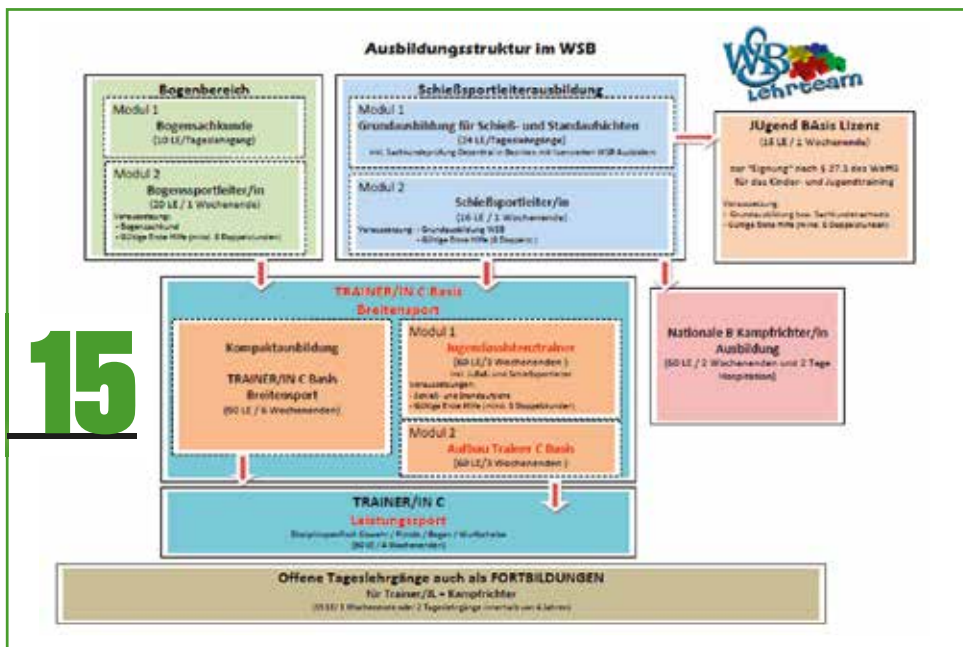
Ausbildungsstruktur im WSB

WSB Lehrteam

15

Bogenbereich

Modul 1
Bogensachkunde
(10 LE/Tageslehrgang)

Modul 2
Bogensportleiter/in
(20 LE / 1 Wochenende)
Voraussetzung:
- Bogensachkunde
- Gültige Erste Hilfe (mind. 8 Doppelstunden)

Schießsportleiterausbildung

Modul 1
Grundausbildung für Schieß- und Standaufsichten
(24 LE/Tageslehrgänge)
inkl. Sachkundeprüfung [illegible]

Modul 2
Schießsportleiter/in
(16 LE / 1 Wochenende)
Voraussetzung: - Grundausbildung WSB
- Gültige Erste Hilfe (8 Doppelstd.)

JUgend BAsis Lizenz
(16 LE / 1 Wochenende)
zur "Eignung" nach § 27.3 des WaffG für das Kinder- und Jugendtraining
Voraussetzung:
- Grundausbildung bzw. Sachkundenachweis
- Gültige Erste Hilfe (mind. 8 Doppelstunden)

TRAINER/IN C Basis
Breitensport

Kompaktausbildung

TRAINER/IN C Basis
Breitensport
(60 LE / 4 Wochenenden)

Modul 1
Jugendbasistrainer
(60 LE/3 Wochenenden)
inkl. JuBaLi und Schießsportleiter
Voraussetzungen:
- Schieß- und Standaufsicht
- Gültige Erste Hilfe (mind. 8 Doppelstunden)

Modul 2
Aufbau Trainer C Basis
(60 LE/3 Wochenenden)

Nationale B Kampfrichter/in Ausbildung
(60 LE / 2 Wochenenden und 2 Tage Hospitation)

TRAINER/IN C
Leistungssport
Disziplinspezifisch Gewehr / Pistole / Bogen / Wurfscheibe
(60 LE / 4 Wochenenden)

Offene Tageslehrgänge auch als FORTBILDUNGEN
für Trainer/JL + Kampfrichter
(15 LE/ 1 Wochenende oder 2 Tageslehrgänge innerhalb von 4 Jahren)